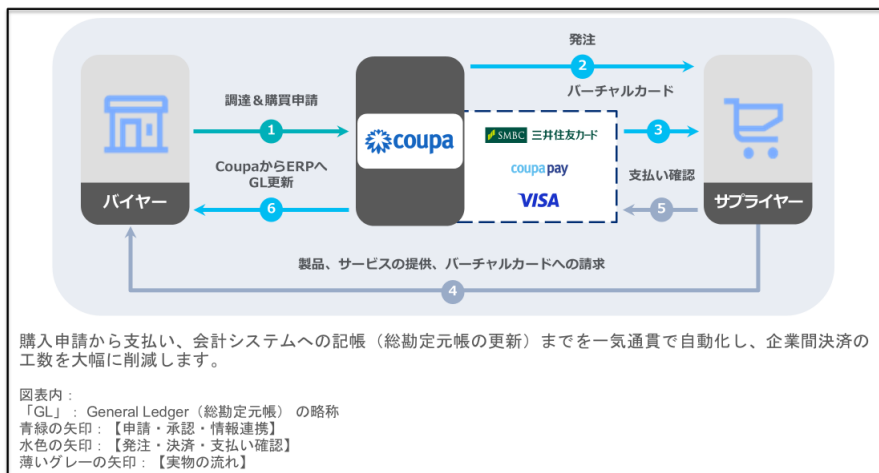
発注

2

バーチャルカード

調達＆購買申請

1

coupa

SMBC 三井住友カード

3

coupa pay

CoupaからERPへ
GL更新

支払い確認

VISA

バイヤー

6

5

サプライヤー

製品、サービスの提供、バーチャルカードへの請求

4

購入申請から支払い、会計システムへの記帳（総勘定元帳の更新）までを一気通貫で自動化し、企業間決済の工数を大幅に削減します。

図表内：
「GL」：General Ledger（総勘定元帳）の略称
青緑の矢印：【申請・承認・情報連携】
水色の矢印：【発注・決済・支払い確認】
薄いグレーの矢印：【実物の流れ】